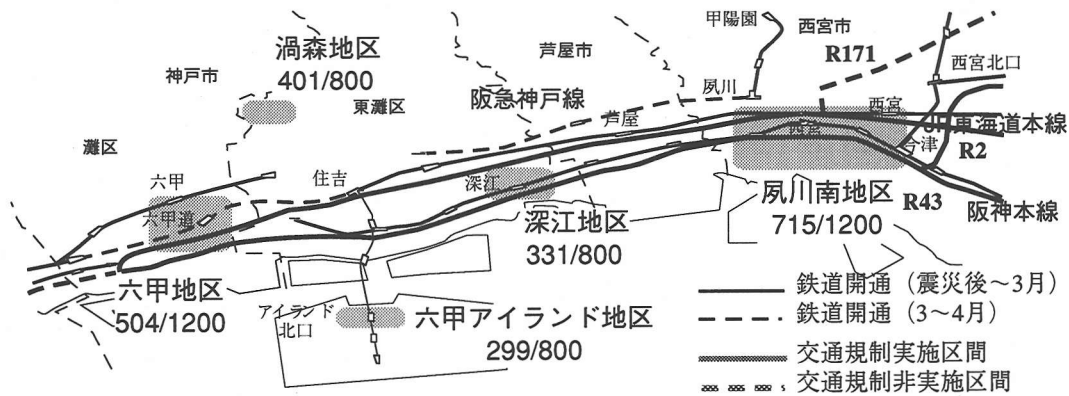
甲陽園
西宮市
R171
西宮北口
渦森地区
401/800
神戸市
東灘区
芦屋市
阪急神戸線
夙川
芦屋
西宮
西宮
JR東海道本線
今津
R2
灘区
六甲
住吉
深江
夙川南地区
715/1200
R43
阪神本線
六甲道
深江地区
331/800
六甲地区
504/1200
アイランド北口
六甲アイランド地区
299/800
鉄道開通（震災後～3月）
鉄道開通（3～4月）
交通規制実施区間
交通規制非実施区間